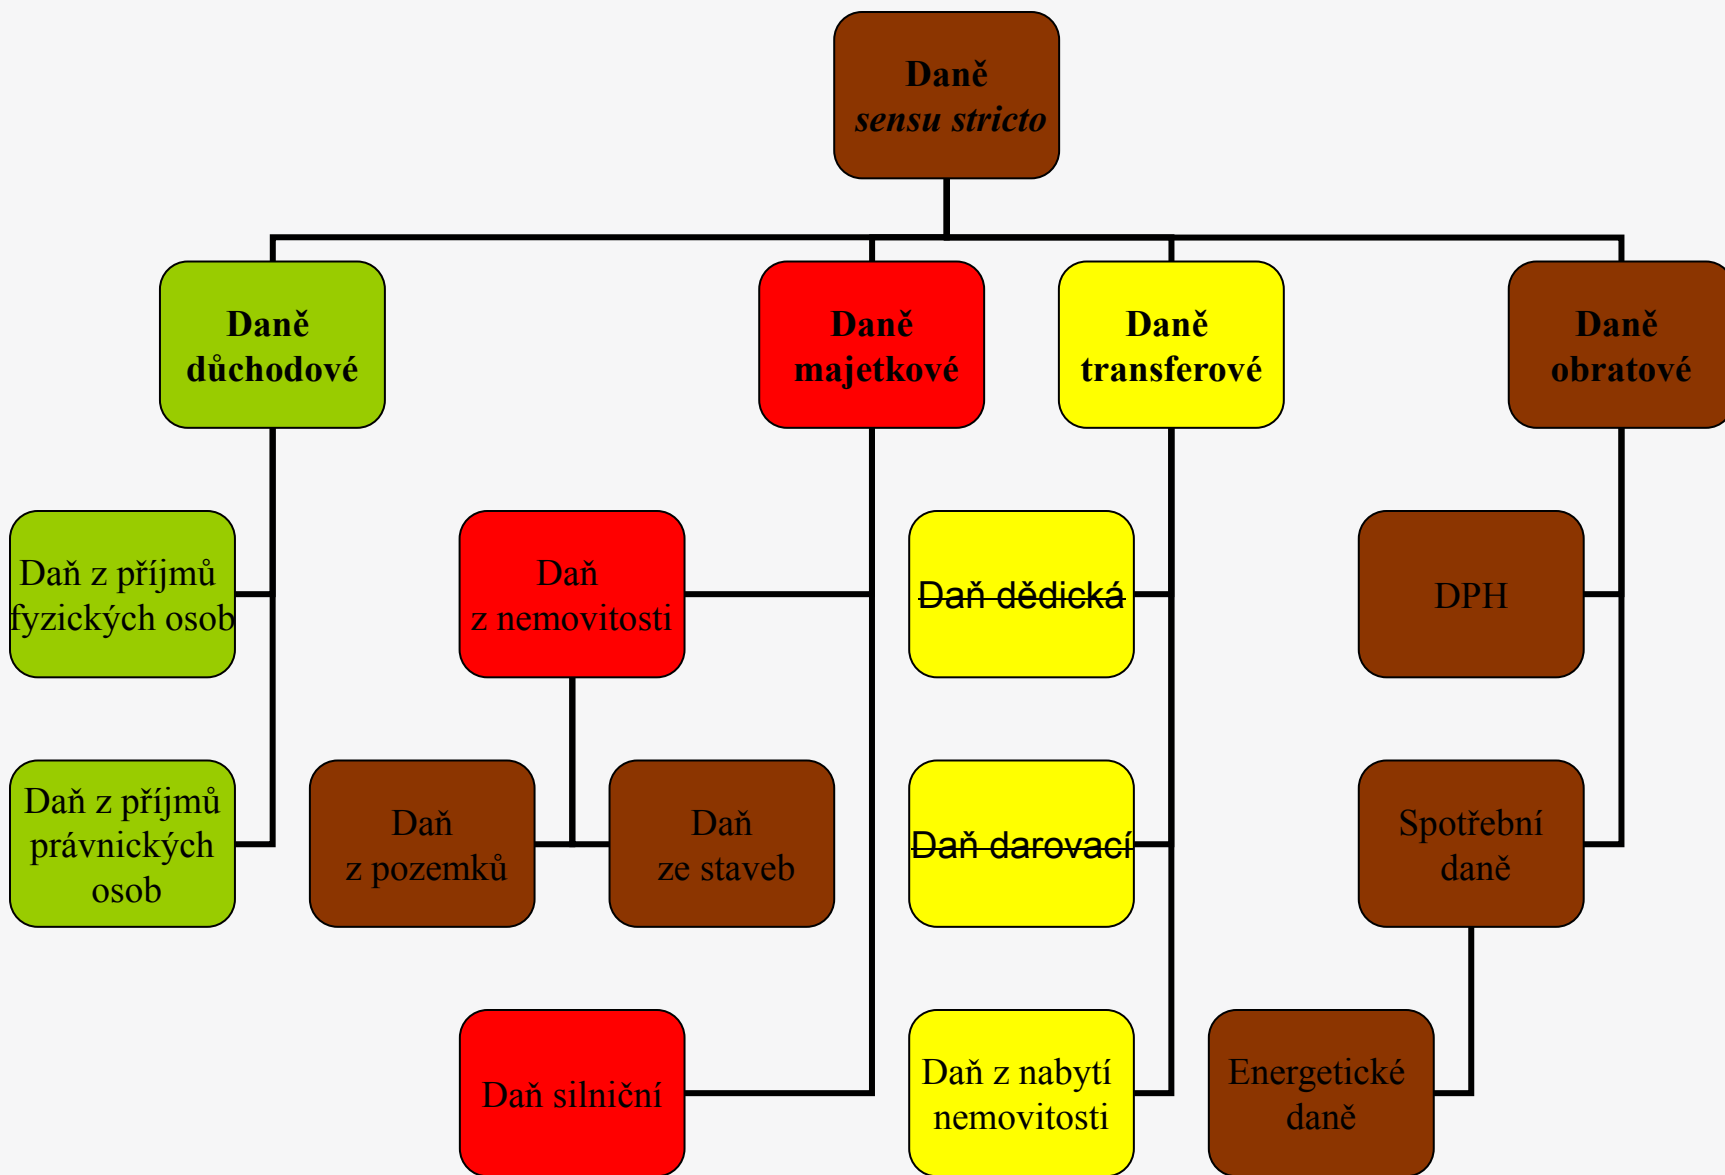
Daně
*sensu stricto*

Daně důchodové

Daně majetkové

Daně transferové

Daně obratové

Daň z příjmů fyzických osob

Daň z příjmů právnických osob

Daň z nemovitosti

Daň z pozemků

Daň ze staveb

Daň silniční

~~Daň dědická~~

~~Daň darovací~~

Daň z nabytí nemovitosti

DPH

Spotřební daně

Energetické daně